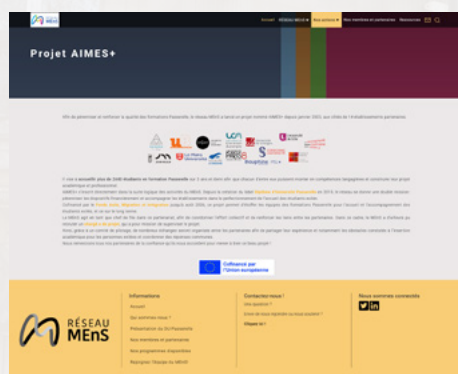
Accueil RÉSEAU MEnS Nos actions Nos membres et partenaires Ressources

Projet AIMES+

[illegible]

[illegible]

Cofinancé par l'Union européenne

RÉSEAU MEnS

Informations

Accueil

Qui sommes-nous ?

Présentation du DU Passerelle

Nos membres et partenaires

Nos programmes disponibles

Rejoignez l'équipe du MEnS

Contactez-nous !

Une question ?

Vous ne trouvez pas la réponse à votre question ?

Cliquez ici !

Nous sommes connectés